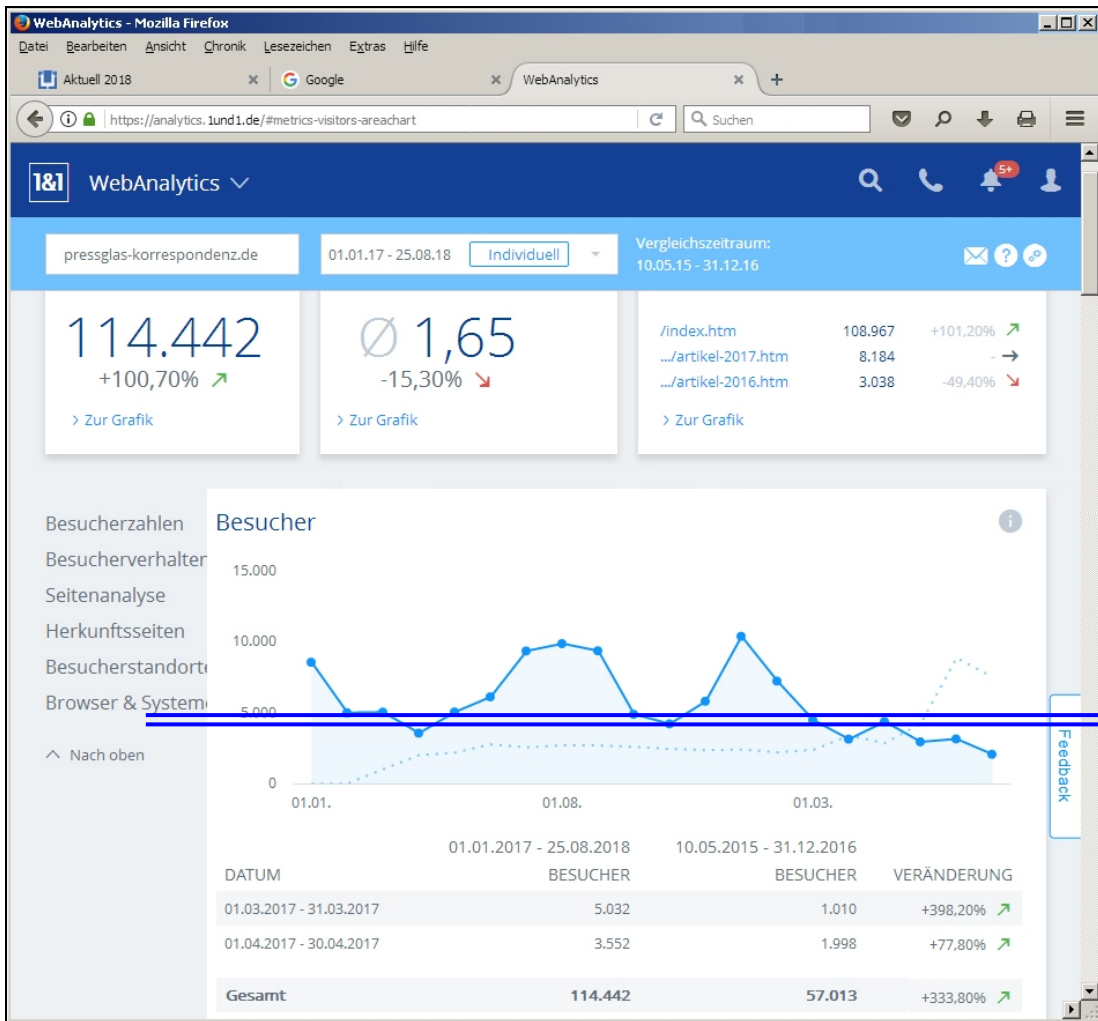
WebAnalytics - Mozilla Firefox

Datei Bearbeiten Ansicht Chronik Lesezeichen Extras Hilfe

Aktuell 2018 × Google × WebAnalytics × +

https://analytics.1und1.de/#metrics-visitors-areachart Suchen

1&1 WebAnalytics 5+

pressglas-korrespondenz.de 01.01.17 - 25.08.18 Individuell Vergleichszeitraum: 10.05.15 - 31.12.16

114.442
+100,70%
> Zur Grafik

Ø 1,65
-15,30%
> Zur Grafik

| /index.htm | 108.967 | +101,20% |
|---|---|---|
| .../artikel-2017.htm | 8.184 | - |
| .../artikel-2016.htm | 3.038 | -49,40% |

> Zur Grafik

Besucherzahlen
Besucherverhalten
Seitenanalyse
Herkunftsseiten
Besucherstandorte
Browser & Systeme

Nach oben

Besucher

15.000
10.000
5.000
0
01.01. 01.08. 01.03.

Feedback

| DATUM | 01.01.2017 - 25.08.2018 BESUCHER | 10.05.2015 - 31.12.2016 BESUCHER | VERÄNDERUNG |
|---|---|---|---|
| 01.03.2017 - 31.03.2017 | 5.032 | 1.010 | +398,20% |
| 01.04.2017 - 30.04.2017 | 3.552 | 1.998 | +77,80% |
| Gesamt | 114.442 | 57.013 | +333,80% |